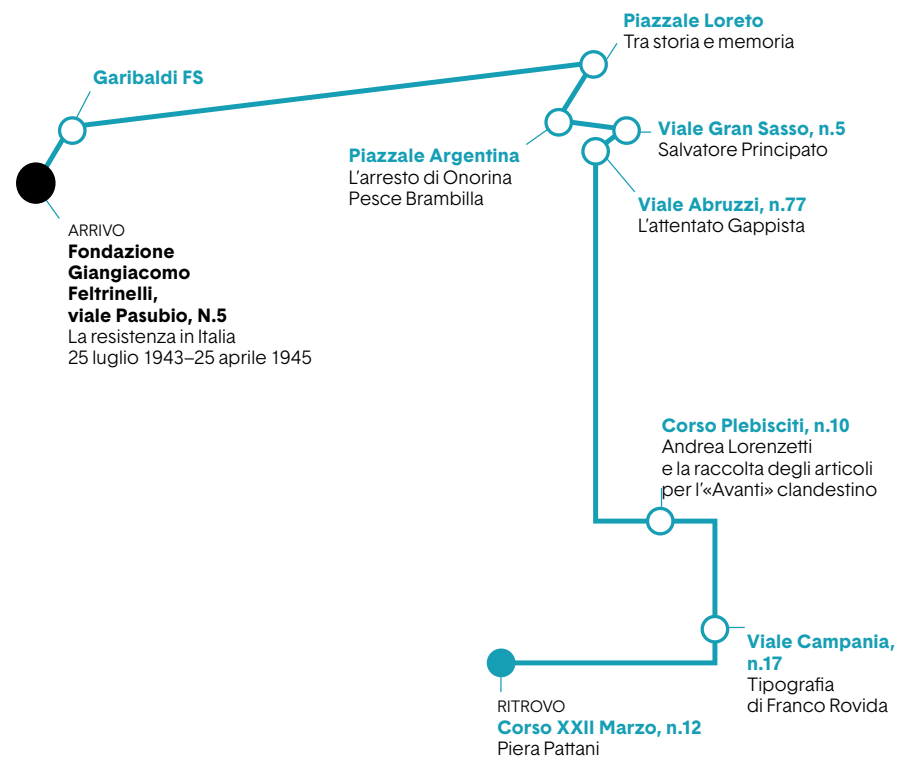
Piazzale Loreto
Tra storia e memoria

Garibaldi FS

Piazzale Argentina
L'arresto di Onorina Pesce Brambilla

Viale Gran Sasso, n.5
Salvatore Principato

Viale Abruzzi, n.77
L'attentato Gappista

ARRIVO
Fondazione Giangiacomo Feltrinelli, viale Pasubio, N.5
La resistenza in Italia
25 luglio 1943–25 aprile 1945

Corso Plebisciti, n.10
Andrea Lorenzetti e la raccolta degli articoli per l'«Avanti» clandestino

Viale Campania, n.17
Tipografia di Franco Rovida

RITROVO
Corso XXII Marzo, n.12
Piera Pattani